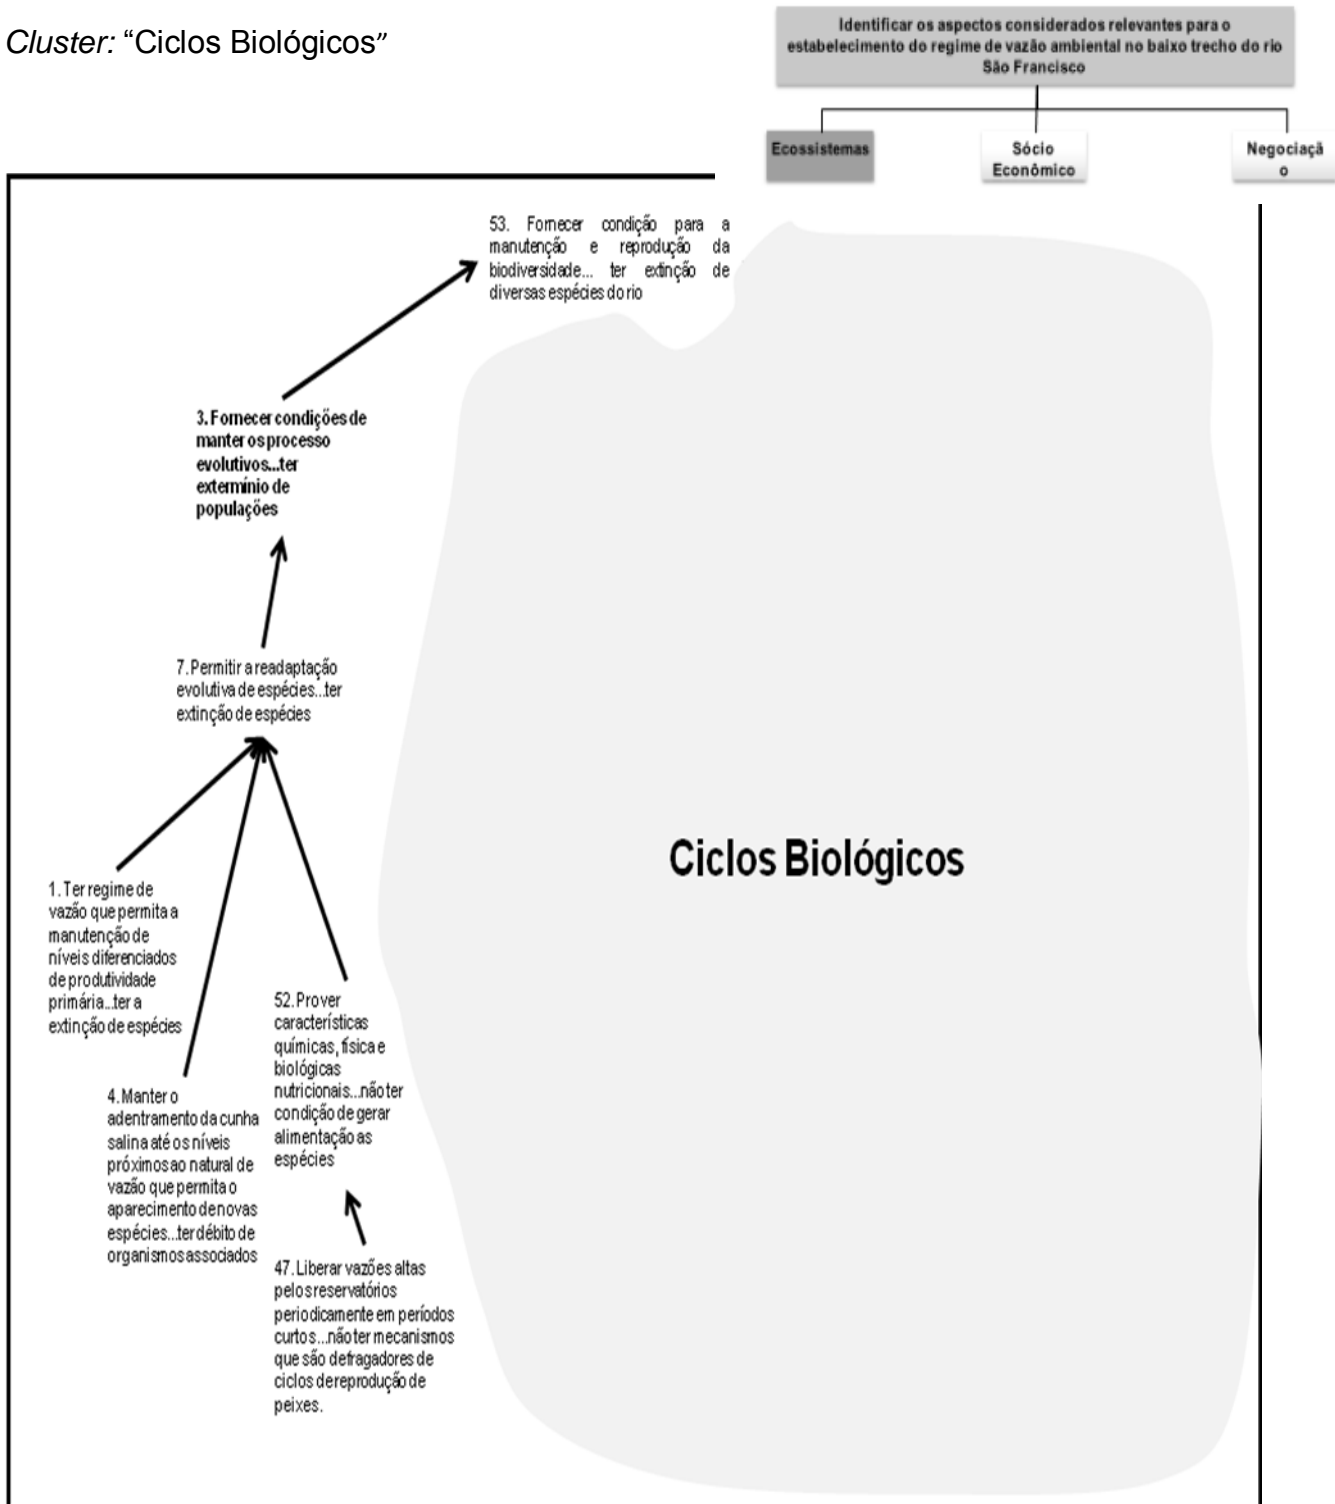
*Cluster:* “Ciclos Biológicos”

Identificar os aspectos considerados relevantes para o estabelecimento do regime de vazão ambiental no baixo trecho do rio São Francisco

Ecossistemas

Sócio Econômico

Negociaçã o

53. Fornecer condição para a manutenção e reprodução da biodiversidade... ter extinção de diversas espécies do rio

3. Fornecer condições de manter os processo evolutivos...ter extermínio de populações

7. Permitir a readaptação evolutiva de espécies...ter extinção de espécies

Ciclos Biológicos

1. Ter regime de vazão que permita a manutenção de níveis diferenciados de produtividade primária...ter a extinção de espécies

52. Prover características químicas, física e biológicas nutricionais...não ter condição de gerar alimentação as espécies

4. Manter o adentramento da cunha salina até os níveis próximos ao natural de vazão que permita o aparecimento de novas espécies...ter débito de organismos associados

47. Liberar vazões altas pelos reservatórios periodicamente em períodos curtos...não ter mecanismos que são defragadores de ciclos de reprodução de peixes.